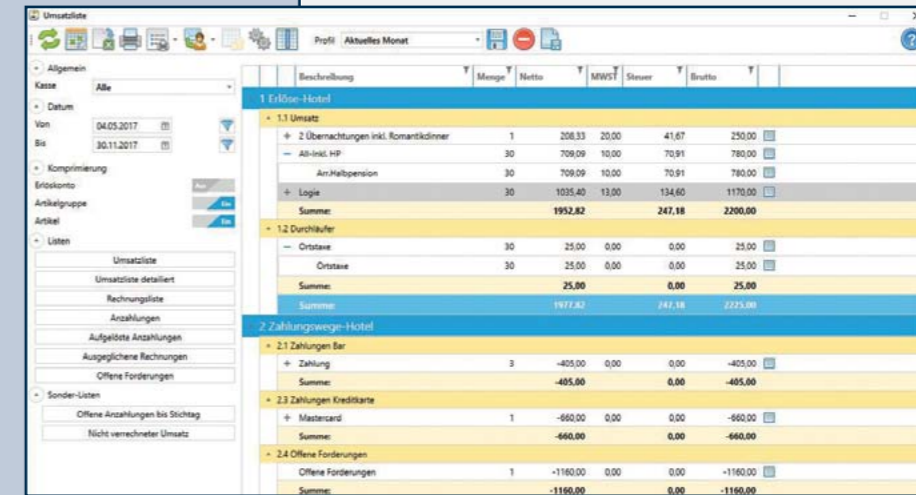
Umsatzliste

Profil Aktuelles Monat

Allgemein
Kasse Alle
Datum
Von 04.05.2017
Bis 30.11.2017
Komprimierung
Erlöskonto Aus
Artikelgruppe Ein
Artikel Ein
Listen
Umsatzliste
Umsatzliste detailiert
Rechnungsliste
Anzahlungen
Aufgelöste Anzahlungen
Ausgeglichene Rechnungen
Offene Forderungen
Sonder-Listen
Offene Anzahlungen bis Stichtag
Nicht verrechneter Umsatz

| Beschreibung | Menge | Netto | MWST | Steuer | Brutto |
|---|---|---|---|---|---|
| 1 Erlöse-Hotel | | | | | |
| 1.1 Umsatz | | | | | |
| + 2 Übernachtungen inkl. Romantikdinner | 1 | 208,33 | 20,00 | 41,67 | 250,00 |
| − All-inkl. HP | 30 | 709,09 | 10,00 | 70,91 | 780,00 |
| Arr.Halbpension | 30 | 709,09 | 10,00 | 70,91 | 780,00 |
| + Logie | 30 | 1035,40 | 13,00 | 134,60 | 1170,00 |
| Summe: | | 1952,82 | | 247,18 | 2200,00 |
| 1.2 Durchläufer | | | | | |
| − Ortstaxe | 30 | 25,00 | 0,00 | 0,00 | 25,00 |
| Ortstaxe | 30 | 25,00 | 0,00 | 0,00 | 25,00 |
| Summe: | | 25,00 | | 0,00 | 25,00 |
| Summe | | 1977,82 | | 247,18 | 2225,00 |
| 2 Zahlungswege-Hotel | | | | | |
| 2.1 Zahlungen Bar | | | | | |
| + Zahlung | 3 | -405,00 | 0,00 | 0,00 | -405,00 |
| Summe: | | -405,00 | | 0,00 | -405,00 |
| 2.3 Zahlungen Kreditkarte | | | | | |
| + Mastercard | 1 | -660,00 | 0,00 | 0,00 | -660,00 |
| Summe: | | -660,00 | | 0,00 | -660,00 |
| 2.4 Offene Forderungen | | | | | |
| Offene Forderungen | 1 | -1160,00 | 0,00 | 0,00 | -1160,00 |
| Summe: | | -1160,00 | | 0,00 | -1160,00 |